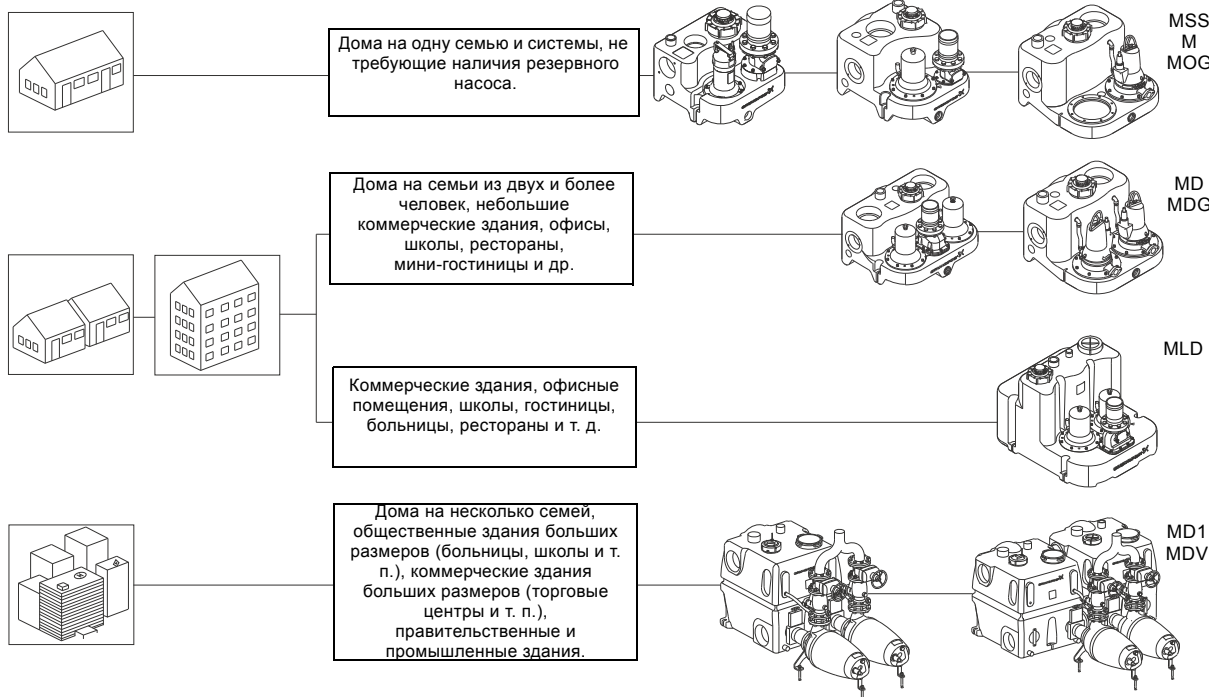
Дома на одну семью и системы, не требующие наличия резервного насоса.

MSS
M
MOG

Дома на семьи из двух и более человек, небольшие коммерческие здания, офисы, школы, рестораны, мини-гостиницы и др.

MD
MDG

Коммерческие здания, офисные помещения, школы, гостиницы, больницы, рестораны и т. д.

MLD

Дома на несколько семей, общественные здания больших размеров (больницы, школы и т. п.), коммерческие здания больших размеров (торговые центры и т. п.), правительственные и промышленные здания.

MD1
MDV